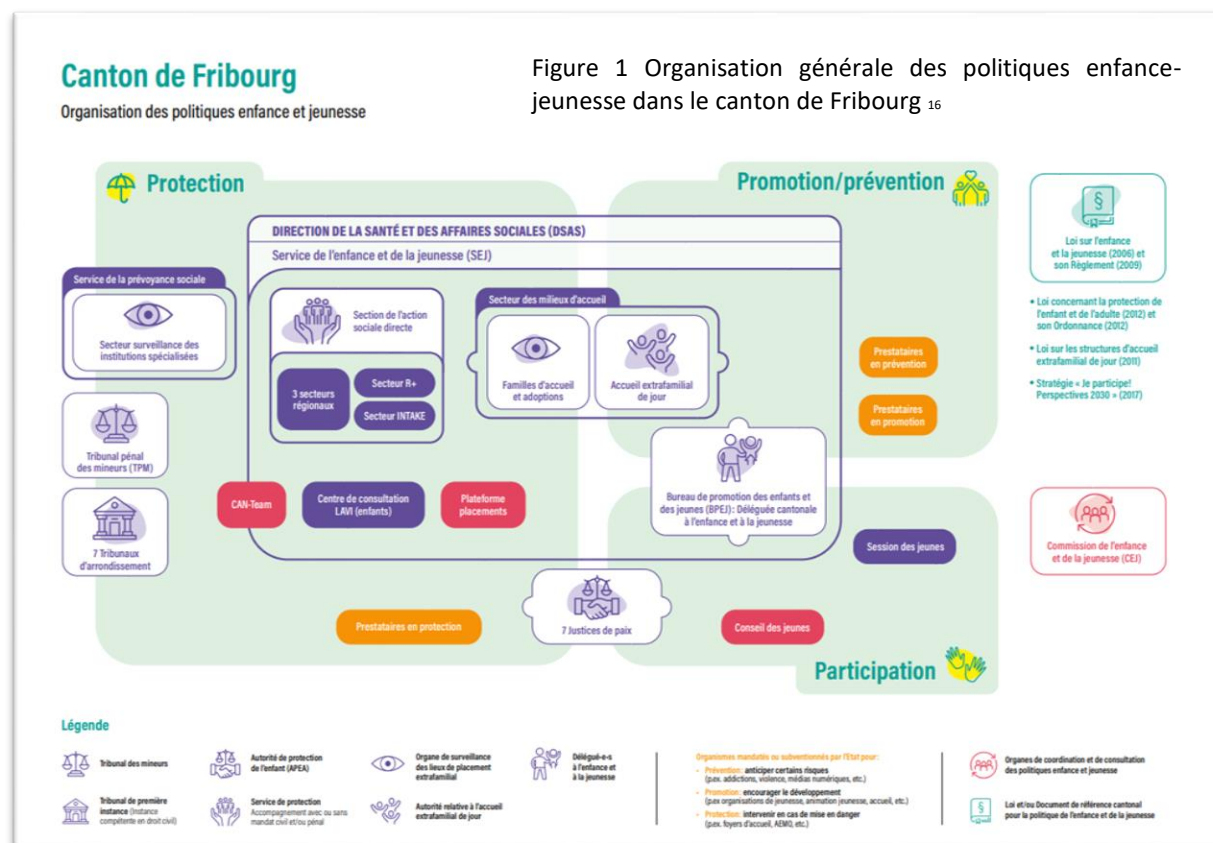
Canton de Fribourg
Organisation des politiques enfance et jeunesse

Figure 1 Organisation générale des politiques enfance-jeunesse dans le canton de Fribourg 16

Protection

Promotion/prévention

DIRECTION DE LA SANTÉ ET DES AFFAIRES SOCIALES (DSAS)
Service de l'enfance et de la jeunesse (SEJ)

Service de la prévoyance sociale
Secteur surveillance des institutions spécialisées

Section de l'action sociale directe
3 secteurs régionaux
Secteur R+
Secteur INTAKE

Secteur des milieux d'accueil
Familles d'accueil et adoptions
Accueil extrafamilial de jour

Prestataires en prévention
Prestataires en promotion

Tribunal pénal des mineurs (TPM)

7 Tribunaux d'arrondissement

CAN-Team
Centre de consultation LAVI (enfants)
Plateforme placements

Bureau de promotion des enfants et des jeunes (BPEJ): Déléguée cantonale à l'enfance et à la jeunesse

Session des jeunes

7 Justices de paix

Prestataires en protection

Conseil des jeunes

Participation

Loi sur l'enfance et la jeunesse (2006) et son Règlement (2009)

• Loi concernant la protection de l'enfant et de l'adulte (2012) et son Ordonnance (2012)
• Loi sur les structures d'accueil extrafamilial de jour (2011)
• Stratégie « Je participe! Perspectives 2030 » (2017)

Commission de l'enfance et de la jeunesse (CEJ)

Légende
Tribunal des mineurs
Tribunal de première instance (instance compétente en droit civil)
Autorité de protection de l'enfant (APEA)
Service de protection Accompagnement avec ou sans mandat civil et/ou pénal
Organe de surveillance des lieux de placement extrafamilial
Autorité relative à l'accueil extrafamilial de jour
Délégué-e-s à l'enfance et à la jeunesse
Organismes mandatés ou subventionnés par l'État pour:
• Prévention: anticiper certains risques (p.ex. addictions, violence, médias numériques, etc.)
• Promotion: encourager le développement (p.ex organisations de jeunesse, animation jeunesse, accueil, etc.)
• Protection: intervenir en cas de mise en danger (p.ex. foyers d'accueil, AEMO, etc.)
Organes de coordination et de consultation des politiques enfance et jeunesse
Loi et/ou Document de référence cantonal pour la politique de l'enfance et de la jeunesse